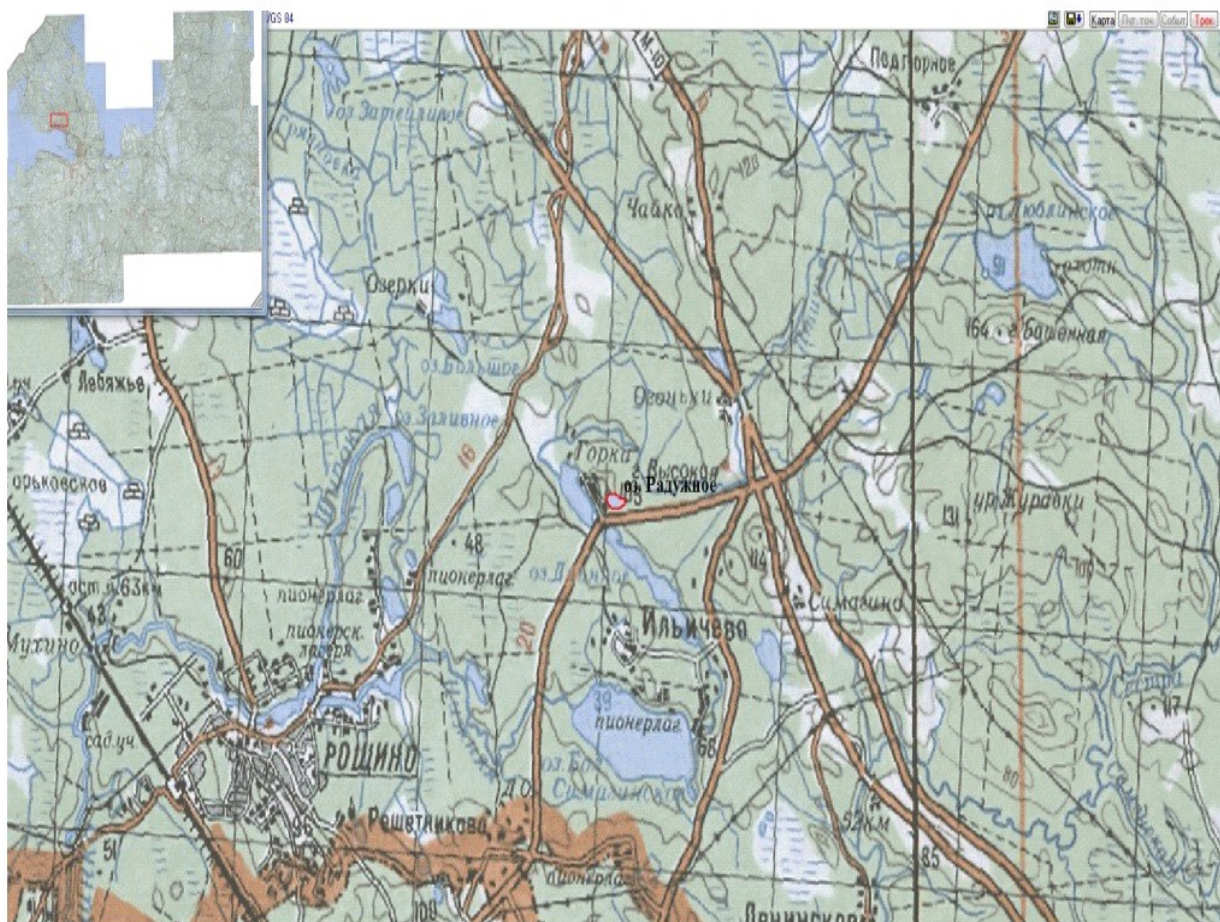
GS 84
Карта Пут.точ Событ Трек
М-10
Подгорное
оз. Затейливое
Чайка
120
оз. Люблинское
91
Озерки
164 г. Башенная
Лебяжье
оз. Большое
оз. Заливное
Огоньки
16
Горка
г. Высокая
оз. Радужное
95
131
ур. Журавки
орьковское
48
пионерлаг.
оз. Длинное
114
60
ост. 63км
63
пионерлаг.
Симагино
пионерск. лагеря
20
Ильичево
Мухино
39
пионерлаг.
68
117
сад.уч.
РОЩИНО
оз. Бол. Симагинское
80
д.о.
Решетниково
52км
51
85
пионерлаг.
109
Ленинское